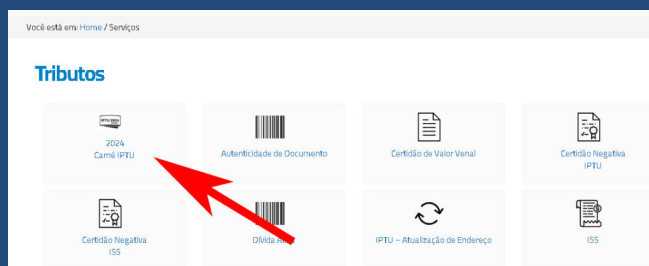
Você está em: Home / Serviços

Tributos

IPTU

2024
Carnê IPTU

Autenticidade de Documento

Certidão de Valor Venal

Certidão Negativa
IPTU

Certidão Negativa
ISS

Dívida A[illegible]

IPTU – Atualização de Endereço

ISS